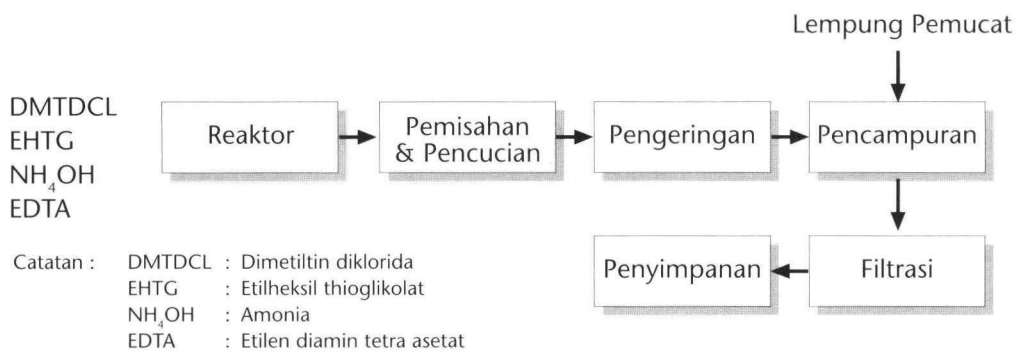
Lempung Pemucat

DMTDCL
EHTG
$NH_4OH$
EDTA

Reaktor

Pemisahan & Pencucian

Pengeringan

Pencampuran

Filtrasi

Penyimpanan

Catatan : DMTDCL : Dimetiltin diklorida
EHTG : Etilheksil thioglikolat
$NH_4OH$ : Amonia
EDTA : Etilen diamin tetra asetat